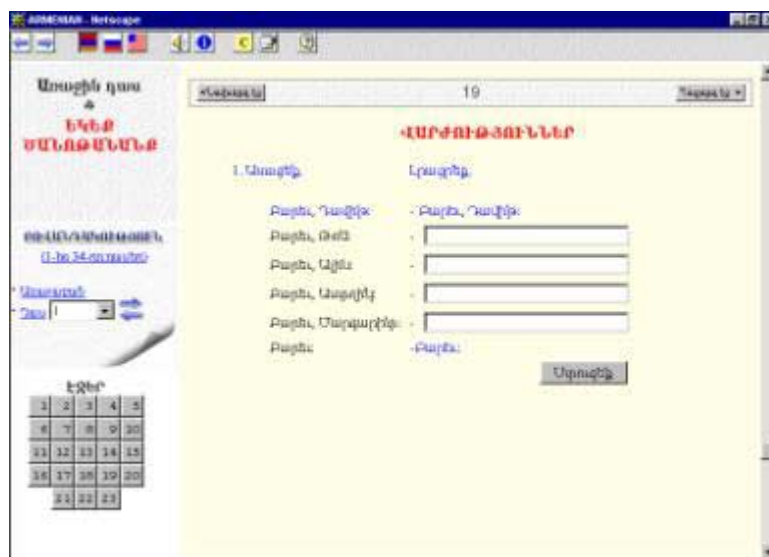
ARMENIAN - Netscape

Առաջին դաս

ԵԿԵՔ ԾԱՆՈԹԱՆԱՆՔ

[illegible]
(1-ից 34-րդ դասեր)

Առաջադրանք
Դաս 1

ԷՋԵՐ

| 1 | 2 | 3 | 4 | 5 |
|---|---|---|---|---|
| 6 | 7 | 8 | 9 | 10 |
| 11 | 12 | 13 | 14 | 15 |
| 16 | 17 | 18 | 19 | 20 |
| 21 | 22 | 23 | | |

«Նախորդը | 19 | Հաջորդը »

ՎԱՐԺՈՒԹՅՈՒՆՆԵՐ

1. Առաջինը | Լրացրեք

Բարեւ, Դավիթ: - Բարեւ, Դավիթ:
Բարեւ, Թոմ: -
Բարեւ, Անի: -
Բարեւ, Աստղիկ: -
Բարեւ, Մարգարիտ: -
Բարեւ: -Բարեւ:

Ստուգել